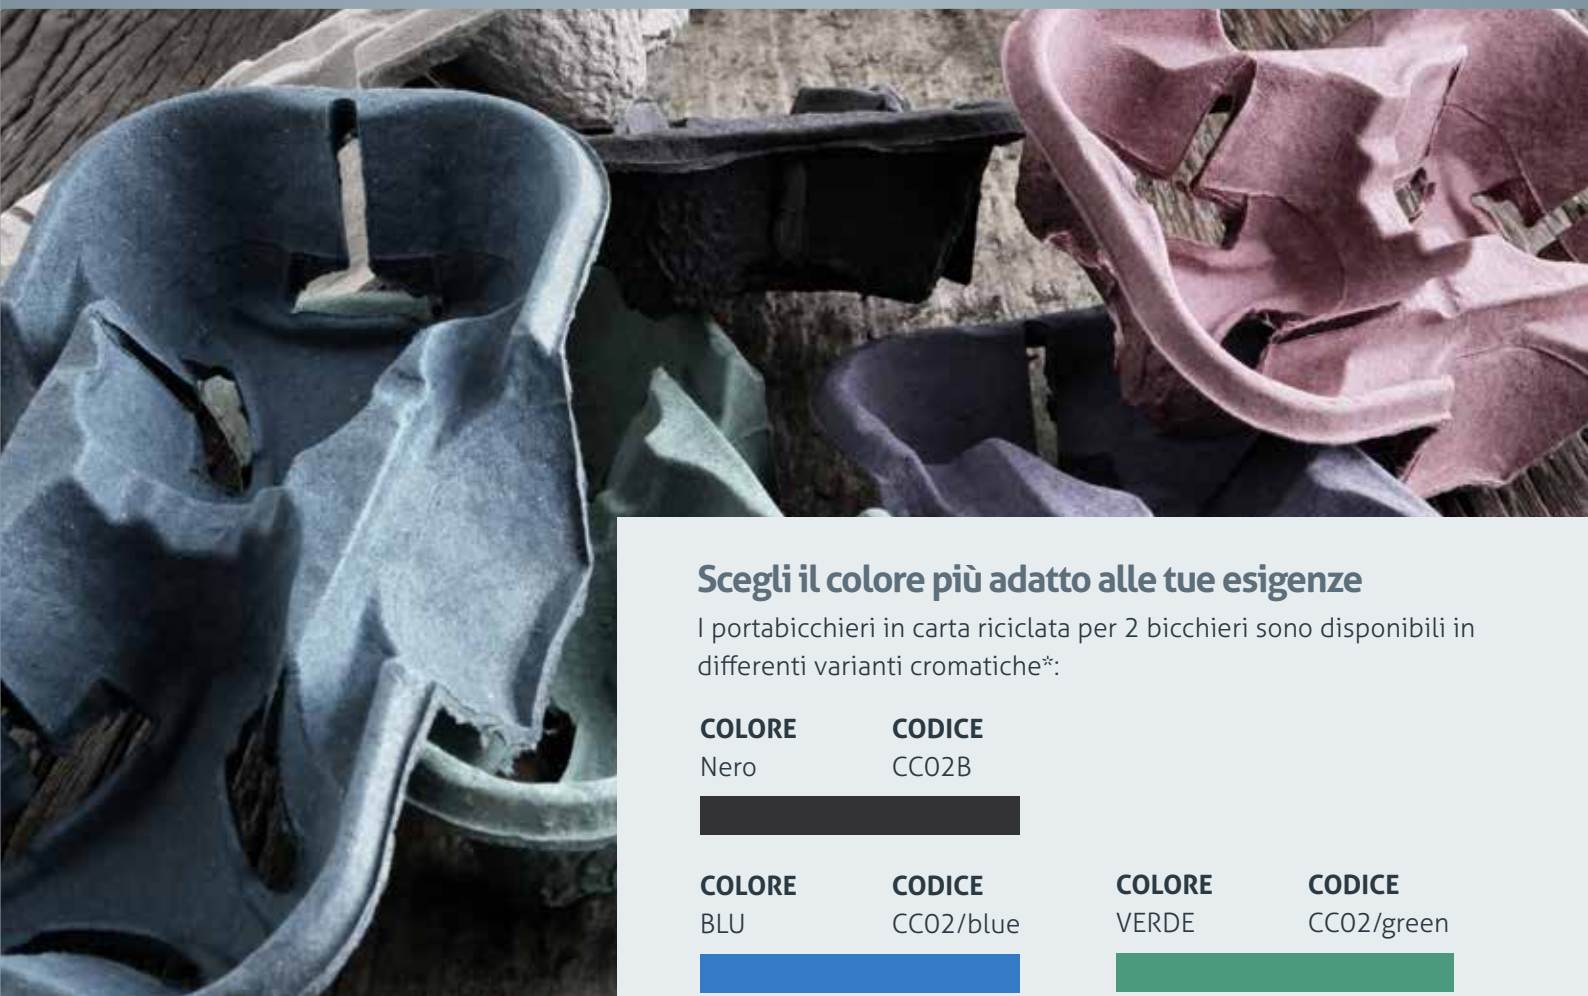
Scegli il colore più adatto alle tue esigenze

I portabicchieri in carta riciclata per 2 bicchieri sono disponibili in differenti varianti cromatiche*:

| COLORE | CODICE |
|---|---|
| Nero | CC02B |

| COLORE | CODICE | COLORE | CODICE |
|---|---|---|---|
| BLU | CC02/blue | VERDE | CC02/green |